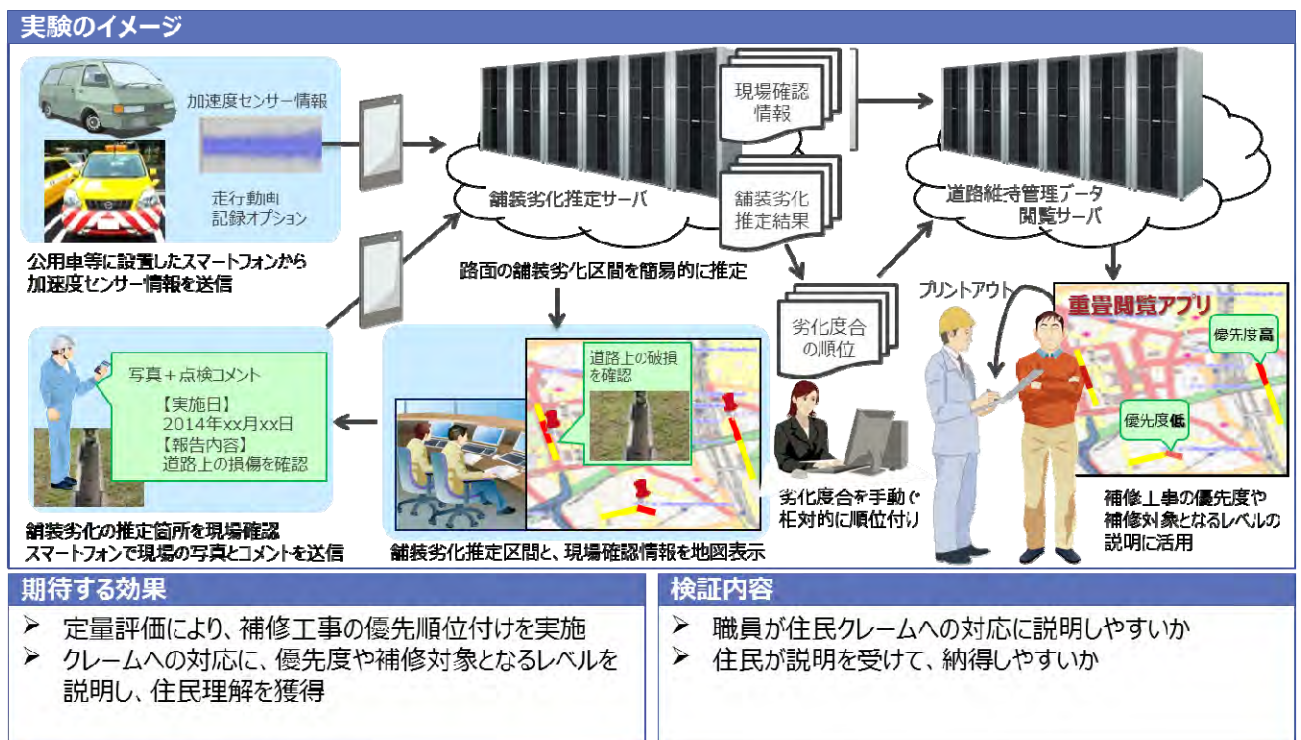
実験のイメージ

加速度センサー情報

走行動画
記録オプション

公用車等に設置したスマートフォンから
加速度センサー情報を送信

現場確認
情報

舗装劣化推定サーバ

舗装劣化
推定結果

道路維持管理データ
閲覧サーバ

路面の舗装劣化区間を簡易的に推定

劣化度合
の順位

プリントアウト

重畳閲覧アプリ

優先度高

優先度低

写真＋点検コメント
【実施日】
2014年xx月xx日
【報告内容】
道路上の損傷を確認

道路上の破損
を確認

劣化度合を手動で
相対的に順位付け

補修工事の優先度や
補修対象となるレベルの
説明に活用

舗装劣化の推定箇所を現場確認
スマートフォンで現場の写真とコメントを送信

舗装劣化推定区間と、現場確認情報を地図表示

期待する効果
➢ 定量評価により、補修工事の優先順位付けを実施
➢ クレームへの対応に、優先度や補修対象となるレベルを説明し、住民理解を獲得

検証内容
➢ 職員が住民クレームへの対応に説明しやすいか
➢ 住民が説明を受けて、納得しやすいか